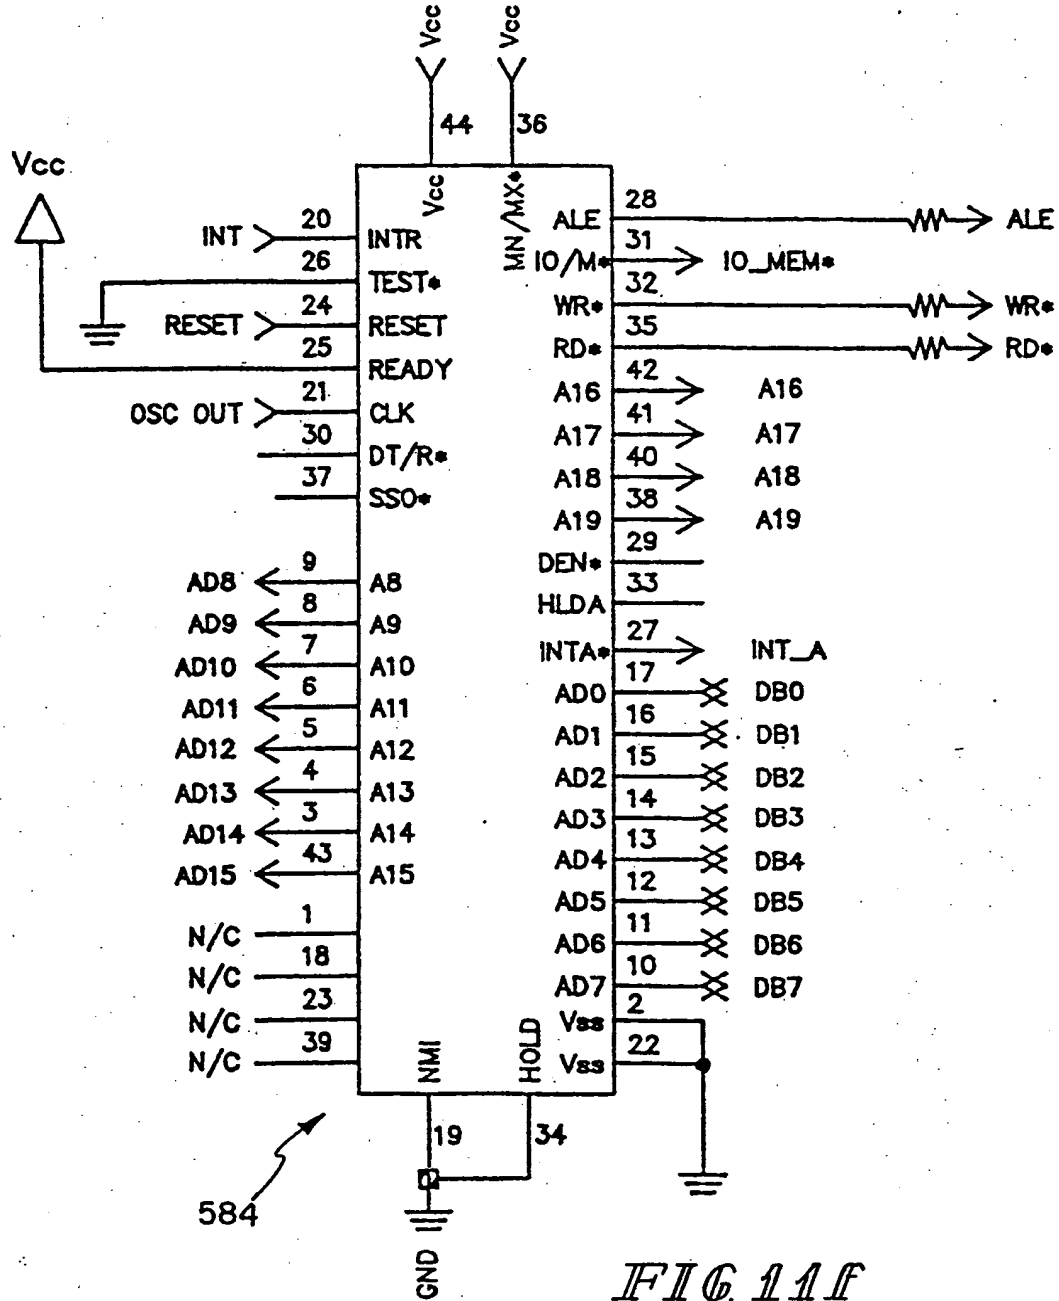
Vcc Vcc
44 36
Vcc
Vcc MN/MX*
INT 20 INTR
26 TEST*
RESET 24 RESET
25 READY
OSC OUT 21 CLK
30 DT/R*
37 SSO*
AD8 9 A8
AD9 8 A9
AD10 7 A10
AD11 6 A11
AD12 5 A12
AD13 4 A13
AD14 3 A14
AD15 43 A15
N/C 1
N/C 18
N/C 23
N/C 39
ALE 28 ALE
IO/M* 31 IO_MEM*
WR* 32 WR*
RD* 35 RD*
A16 42 A16
A17 41 A17
A18 40 A18
A19 38 A19
DEN* 29
HLDA 33
INTA* 27 INT_A
AD0 17 DB0
AD1 16 DB1
AD2 15 DB2
AD3 14 DB3
AD4 13 DB4
AD5 12 DB5
AD6 11 DB6
AD7 10 DB7
Vss 2
Vss 22
NMI HOLD
19 34
584
GND
FIG 11F